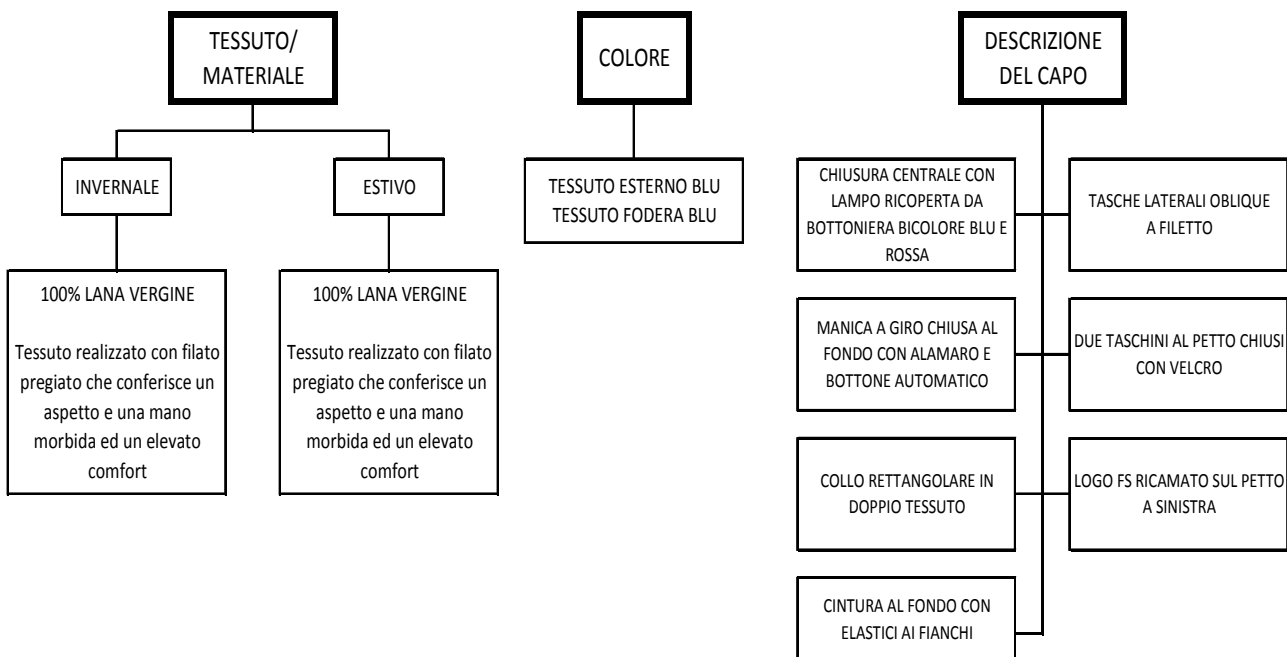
TESSUTO/
MATERIALE

INVERNALE

100% LANA VERGINE

Tessuto realizzato con filato pregiato che conferisce un aspetto e una mano morbida ed un elevato comfort

ESTIVO

100% LANA VERGINE

Tessuto realizzato con filato pregiato che conferisce un aspetto e una mano morbida ed un elevato comfort

COLORE

TESSUTO ESTERNO BLU
TESSUTO FODERA BLU

DESCRIZIONE
DEL CAPO

CHIUSURA CENTRALE CON LAMPO RICOPERTA DA BOTTONIERA BICOLORE BLU E ROSSA

TASCHE LATERALI OBLIQUE A FILETTO

MANICA A GIRO CHIUSA AL FONDO CON ALAMARO E BOTTONE AUTOMATICO

DUE TASCHINI AL PETTO CHIUSI CON VELCRO

COLLO RETTANGOLARE IN DOPPIO TESSUTO

LOGO FS RICAMATO SUL PETTO A SINISTRA

CINTURA AL FONDO CON ELASTICI AI FIANCHI